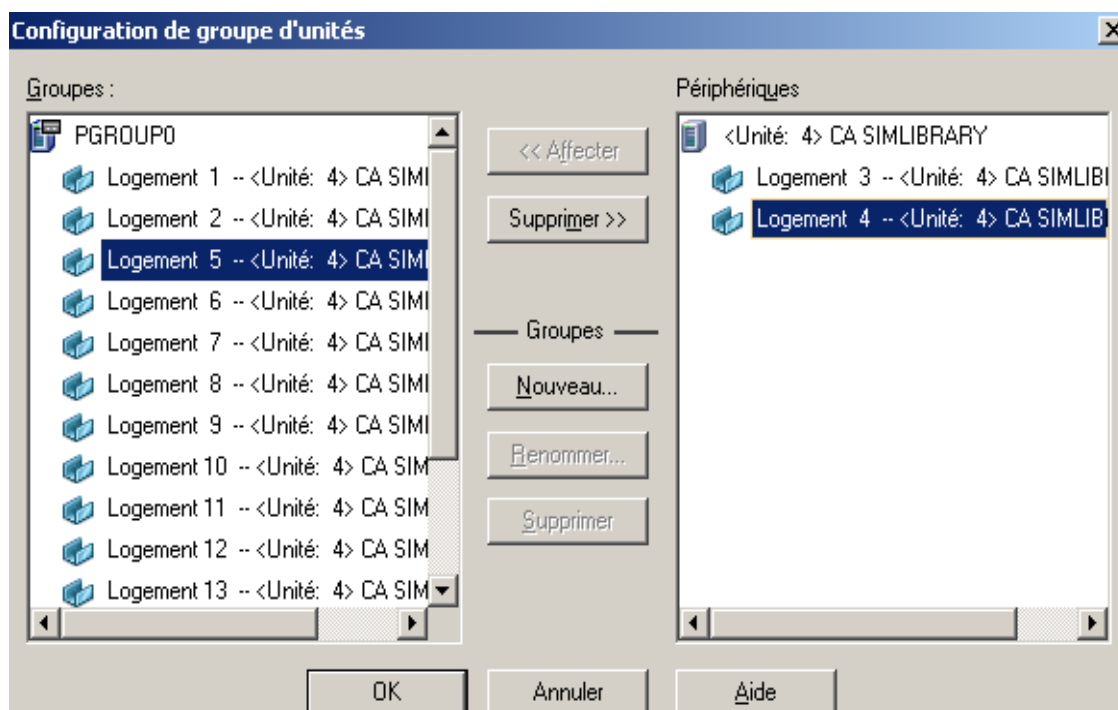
Configuration de groupe d'unités

Groupes :

PGROUP0
Logement 1 -- <Unité: 4> CA SIMI
Logement 2 -- <Unité: 4> CA SIMI
Logement 5 -- <Unité: 4> CA SIMI
Logement 6 -- <Unité: 4> CA SIMI
Logement 7 -- <Unité: 4> CA SIMI
Logement 8 -- <Unité: 4> CA SIMI
Logement 9 -- <Unité: 4> CA SIMI
Logement 10 -- <Unité: 4> CA SIM
Logement 11 -- <Unité: 4> CA SIM
Logement 12 -- <Unité: 4> CA SIM
Logement 13 -- <Unité: 4> CA SIM

<< Affecter

Supprimer >>

Groupes

Nouveau...

Renommer...

Supprimer

Périphériques

<Unité: 4> CA SIMLIBRARY
Logement 3 -- <Unité: 4> CA SIMLIBI
Logement 4 -- <Unité: 4> CA SIMLIB

OK

Annuler

Aide